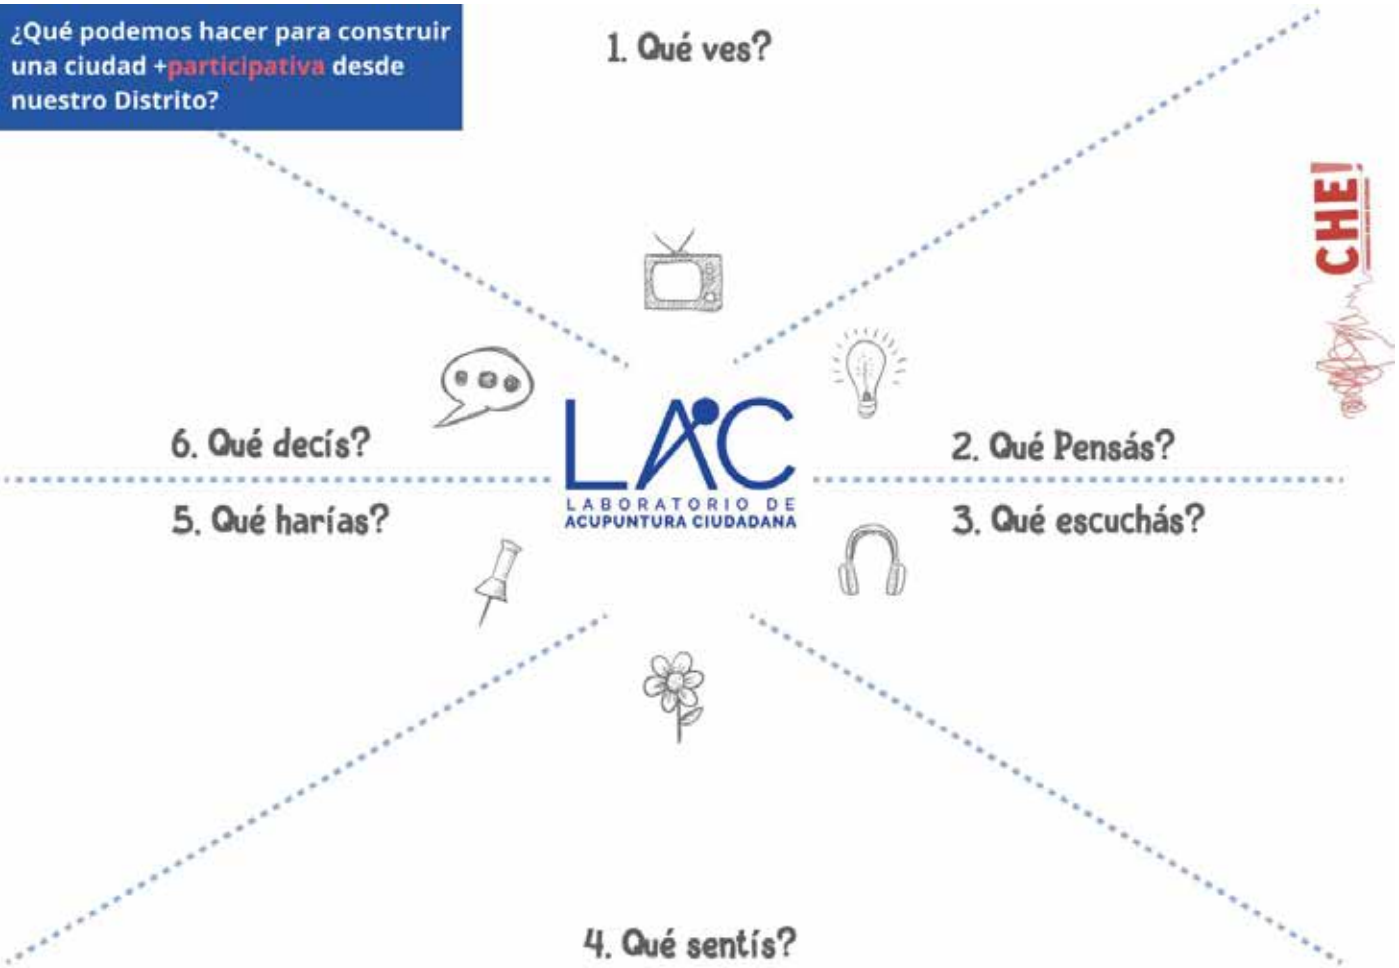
¿Qué podemos hacer para construir una ciudad +participativa desde nuestro Distrito?

1. Qué ves?

CHE!

6. Qué decís?

LAC
LABORATORIO DE ACUPUNTURA CIUDADANA

2. Qué Pensás?

5. Qué harías?

3. Qué escuchás?

4. Qué sentís?